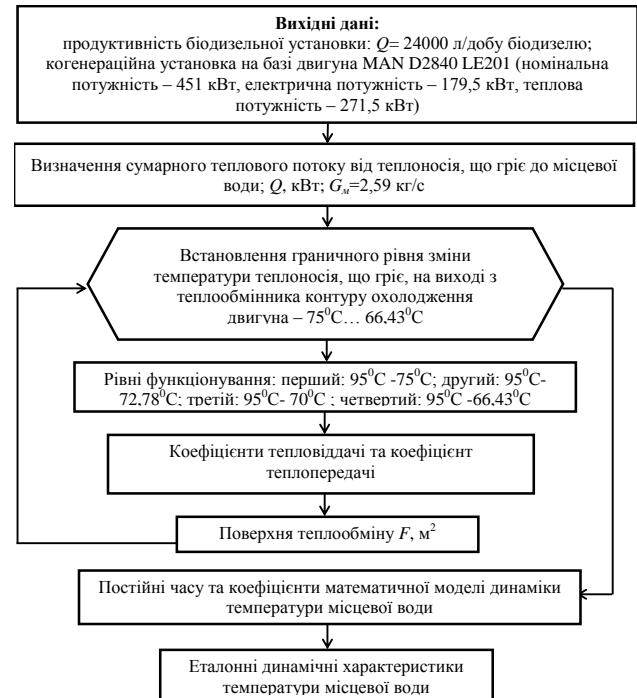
**Вихідні дані:**
продуктивність біодизельної установки: $Q$= 24000 л/добу біодизелю; когенераційна установка на базі двигуна MAN D2840 LE201 (номінальна потужність – 451 кВт, електрична потужність – 179,5 кВт, теплова потужність – 271,5 кВт)

Визначення сумарного теплового потоку від теплоносія, що гріє до місцевої води; $Q$, кВт; $G_м$=2,59 кг/с

Встановлення граничного рівня зміни температури теплоносія, що гріє, на виході з теплообмінника контуру охолодження двигуна – $75^0$С… $66{,}43^0$С

Рівні функціонування: перший: $95^0$С -$75^0$С; другий: $95^0$С-$72{,}78^0$С; третій: $95^0$С- $70^0$С ; четвертий: $95^0$С -$66{,}43^0$С

Коефіцієнти тепловіддачі та коефіцієнт теплопередачі

Поверхня теплообміну $F$, м$^2$

Постійні часу та коефіцієнти математичної моделі динаміки температури місцевої води

Еталонні динамічні характеристики температури місцевої води